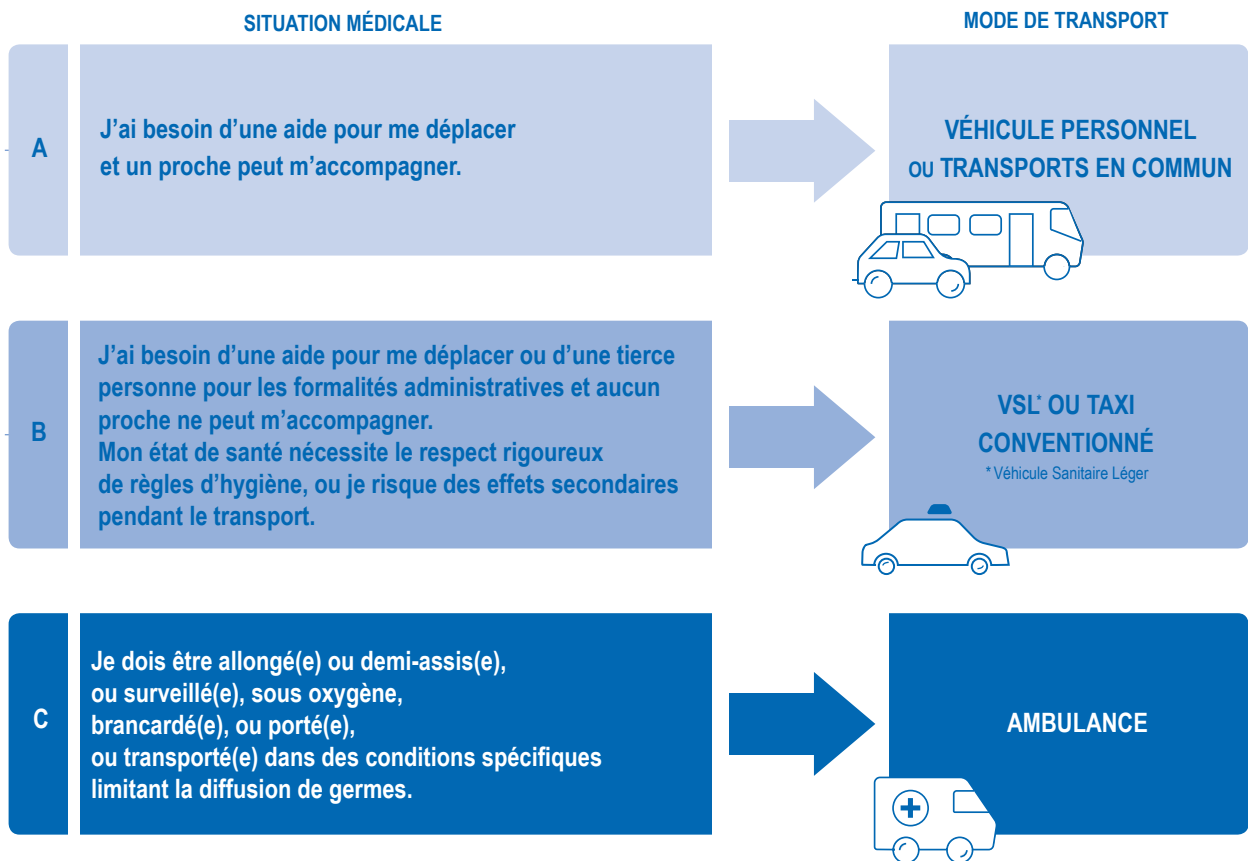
SITUATION MÉDICALE

MODE DE TRANSPORT

A

J'ai besoin d'une aide pour me déplacer et un proche peut m'accompagner.

VÉHICULE PERSONNEL OU TRANSPORTS EN COMMUN

B

J'ai besoin d'une aide pour me déplacer ou d'une tierce personne pour les formalités administratives et aucun proche ne peut m'accompagner.
Mon état de santé nécessite le respect rigoureux de règles d'hygiène, ou je risque des effets secondaires pendant le transport.

VSL* OU TAXI CONVENTIONNÉ

* Véhicule Sanitaire Léger

C

Je dois être allongé(e) ou demi-assis(e), ou surveillé(e), sous oxygène, brancardé(e), ou porté(e), ou transporté(e) dans des conditions spécifiques limitant la diffusion de germes.

AMBULANCE